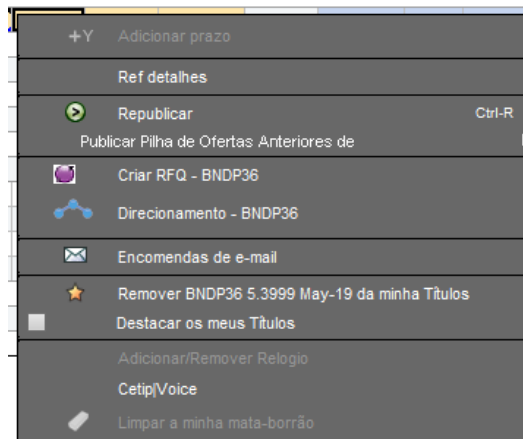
+Y Adicionar prazo

Ref detalhes

Republicar Ctrl-R

Publicar Pilha de Ofertas Anteriores de

Criar RFQ - BNDP36

Direcionamento - BNDP36

Encomendas de e-mail

Remover BNDP36 5.3999 May-19 da minha Títulos

Destacar os meus Títulos

Adicionar/Remover Relogio

Cetip|Voice

Limpar a minha mata-borrão